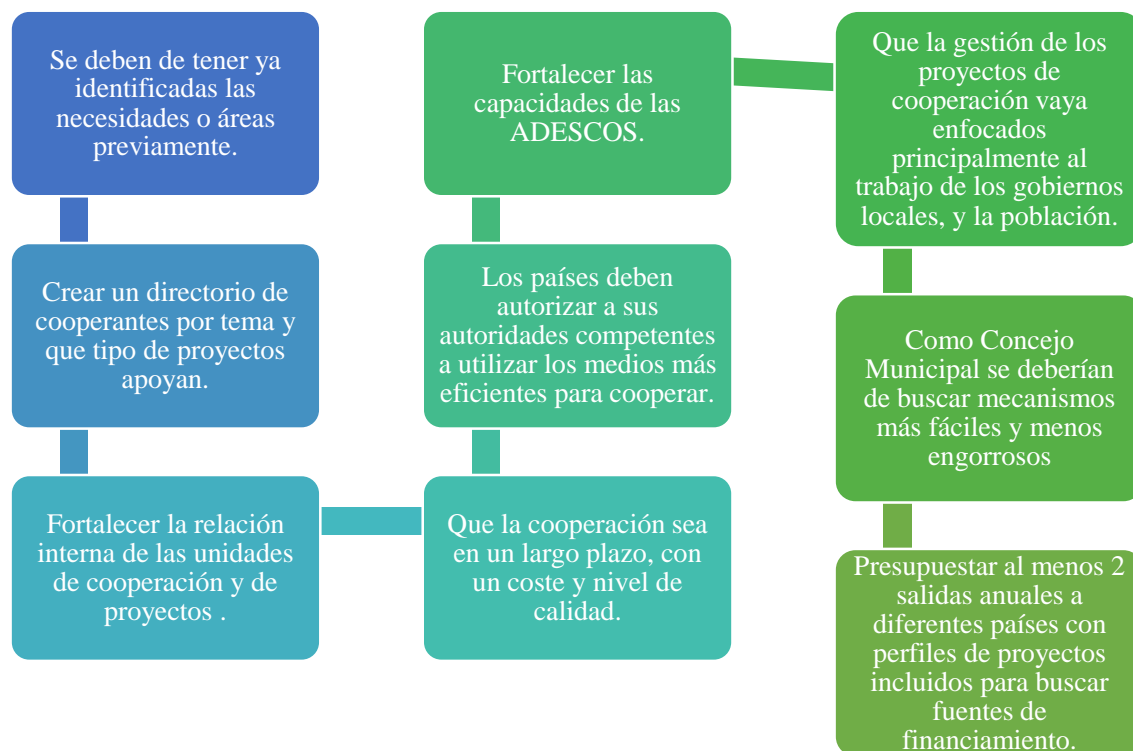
Se deben de tener ya identificadas las necesidades o áreas previamente.

Crear un directorio de cooperantes por tema y que tipo de proyectos apoyan.

Fortalecer la relación interna de las unidades de cooperación y de proyectos .

Que la cooperación sea en un largo plazo, con un coste y nivel de calidad.

Los países deben autorizar a sus autoridades competentes a utilizar los medios más eficientes para cooperar.

Fortalecer las capacidades de las ADESCOS.

Que la gestión de los proyectos de cooperación vaya enfocados principalmente al trabajo de los gobiernos locales, y la población.

Como Concejo Municipal se deberían de buscar mecanismos más fáciles y menos engorrosos

Presupuestar al menos 2 salidas anuales a diferentes países con perfiles de proyectos incluidos para buscar fuentes de financiamiento.